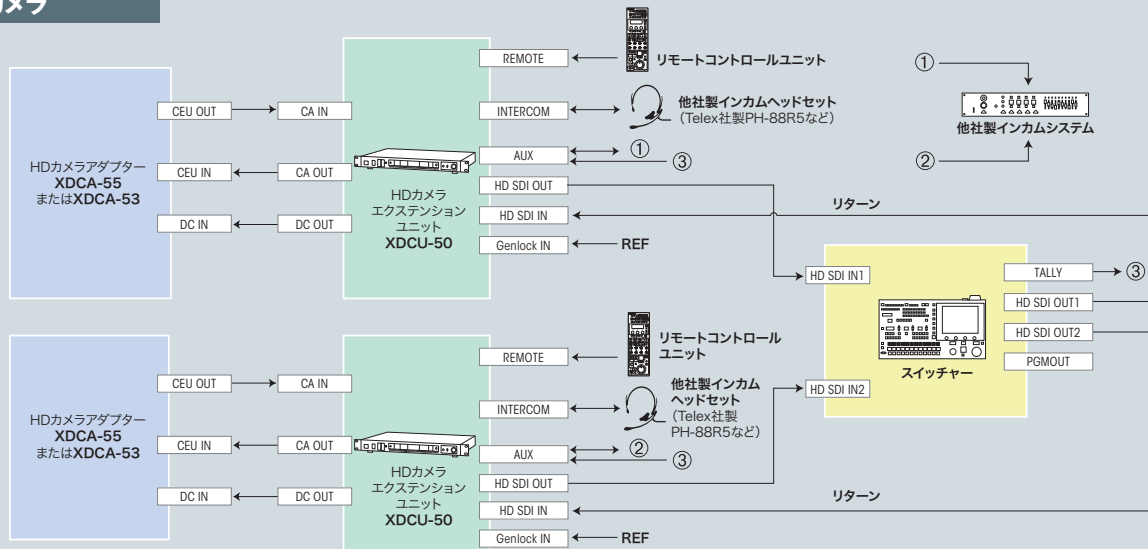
メラ

HDカメラアダプター
XDCA-55
またはXDCA-53

CEU OUT
CEU IN
DC IN

CA IN
CA OUT
DC OUT

HDカメラ
エクステンション
ユニット
XDCU-50

REMOTE
INTERCOM
AUX
HD SDI OUT
HD SDI IN
Genlock IN

リモートコントロールユニット
他社製インカムヘッドセット
(Telex社製PH-88R5など)
①
③
REF

①
②
他社製インカムシステム

リターン

HD SDI IN1
HD SDI IN2
スイッチャー
TALLY
③
HD SDI OUT1
HD SDI OUT2
PGMOUT

HDカメラアダプター
XDCA-55
またはXDCA-53

CEU OUT
CEU IN
DC IN

CA IN
CA OUT
DC OUT

HDカメラ
エクステンション
ユニット
XDCU-50

REMOTE
INTERCOM
AUX
HD SDI OUT
HD SDI IN
Genlock IN

リモートコントロール
ユニット
他社製インカム
ヘッドセット
(Telex社製
PH-88R5など)
②
③
REF

リターン